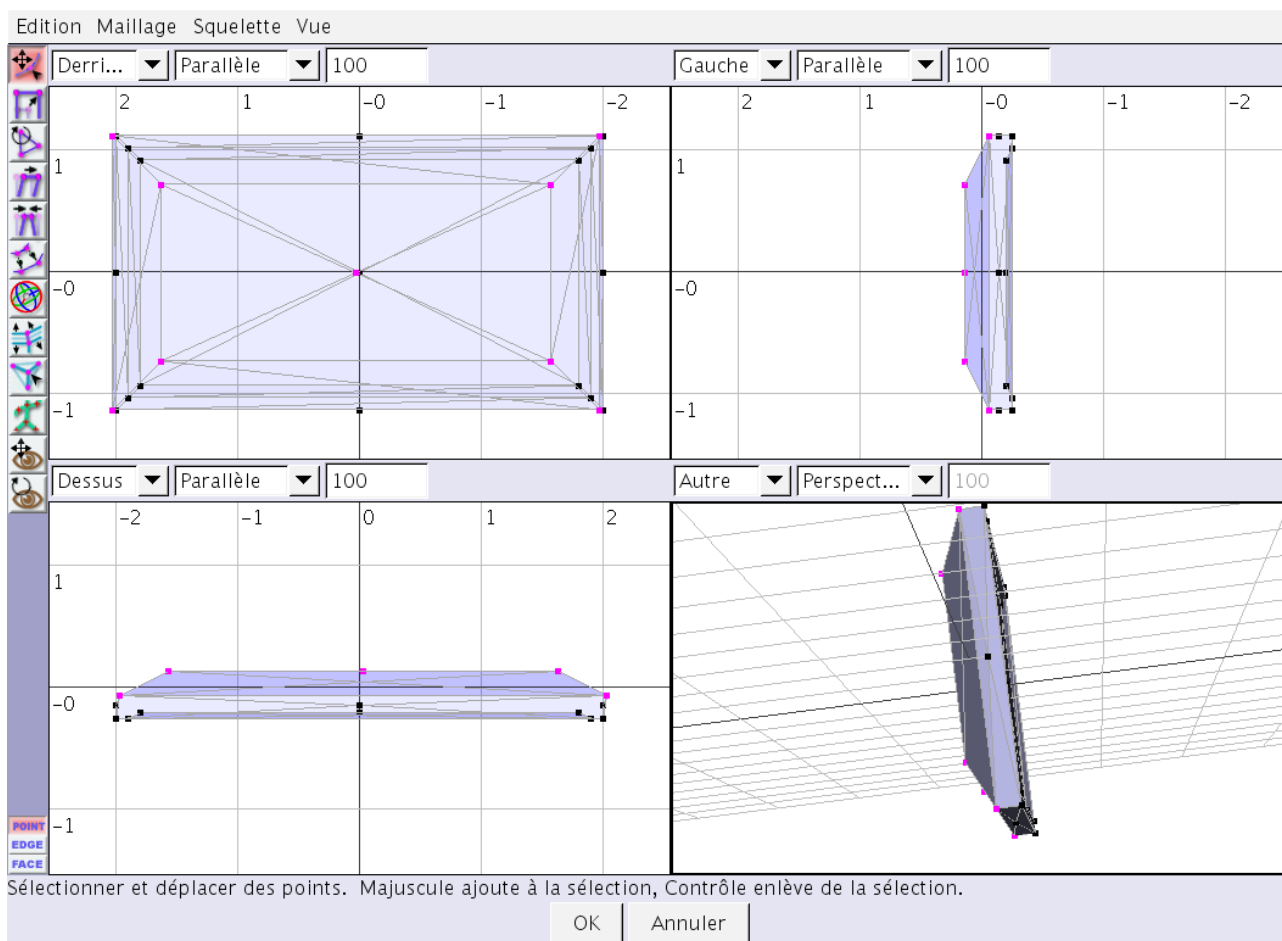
Edition Maillage Squelette Vue

Derri... Parallèle 100

2 1 −0 −1 −2

1

−0

−1

Gauche Parallèle 100

2 1 −0 −1 −2

1

−0

−1

Dessus Parallèle 100

−2 −1 0 1 2

1

−0

−1

Autre Perspect... 100

POINT
EDGE
FACE

Sélectionner et déplacer des points. Majuscule ajoute à la sélection, Contrôle enlève de la sélection.

OK Annuler